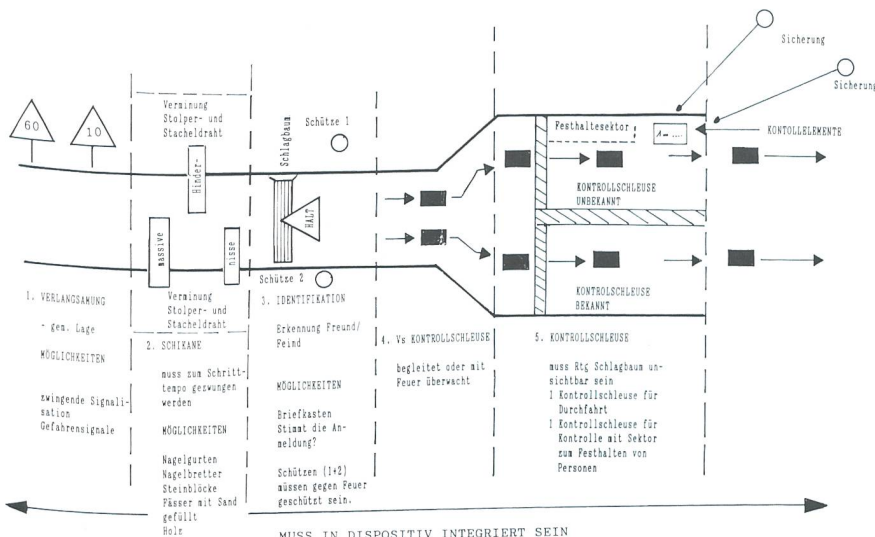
Sicherung

Sicherung

60

10

Verminung Stolper- und Stacheldraht

Hinder-

massive

nisse

Schlagbaum

Schütze 1

HALT

Schütze 2

Festhaltesektor

KONTOLLELEMENTE

KONTROLLSCHLEUSE UNBEKANNT

KONTROLSCHLEUSE BEKANNT

1. VERLANGSAMUNG

- gem. Lage

MÖGLICHKEITEN

zwingende Signalisation Gefahrensignale

Verminung Stolper- und Stacheldraht

2. SCHIKANE

muss zum Schritttempo gezwungen werden

MÖGLICHKEITEN

Nagelgurten Nagelbretter Steinblöcke Fässer mit Sand gefüllt Holz

3. IDENTIFIKATION

Erkennung Freund/ Feind

MÖGLICHKEITEN

Briefkasten Stimmt die Anmeldung?

Schützen (1+2) müssen gegen Feuer geschützt sein.

4. Vs KONTROLLSCHLEUSE

begleitet oder mit Feuer überwacht

5. KONTROLLSCHLEUSE

muss Rtg Schlagbaum unsichtbar sein
1 Kontrollschleuse für Durchfahrt
1 Kontrollschleuse für Kontrolle mit Sektor zum Festhalten von Personen

MUSS IN DISPOSITIV INTEGRIERT SEIN